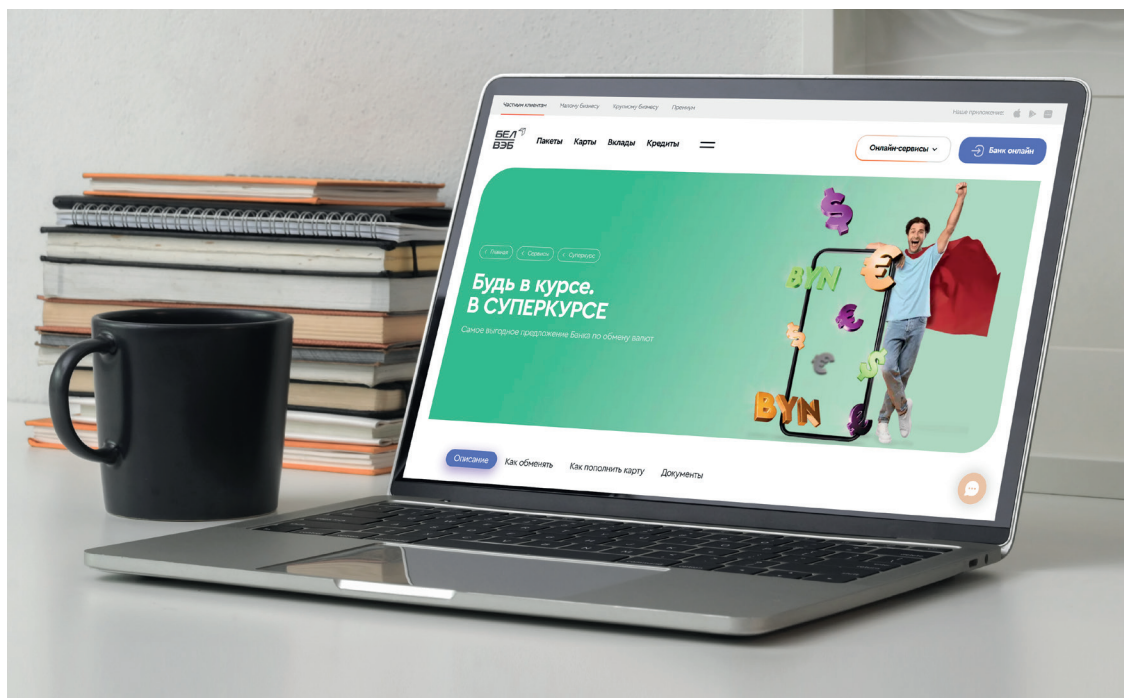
Частным клиентам Малому бизнесу Крупному бизнесу Премиум

Наше приложение:

БЕЛ ВЭБ

Пакеты Карты Вклады Кредиты

Онлайн-сервисы

Банк онлайн

Главная Сервисы Суперкурс

Будь в курсе. В СУПЕРКУРСЕ

Самое выгодное предложение Банка по обмену валют

BYN

BYN

Описание Как обменять Как пополнить карту Документы